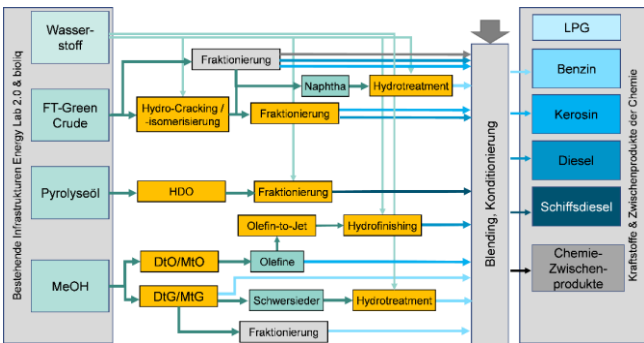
Bestehende Infrastrukturen Energy Lab 2.0 & bioliq

Wasserstoff

FT-Green Crude

Pyrolyseöl

MeOH

Fraktionierung

Naphtha

Hydrotreatment

Hydro-Cracking / -isomerisierung

Fraktionierung

HDO

Fraktionierung

Olefin-to-Jet

Hydrofinishing

DtO/MtO

Olefine

DtG/MtG

Schwersieder

Hydrotreatment

Fraktionierung

Blending, Konditionierung

Kraftstoffe & Zwischenprodukte der Chemie

LPG

Benzin

Kerosin

Diesel

Schiffsdiesel

Chemie-Zwischenprodukte